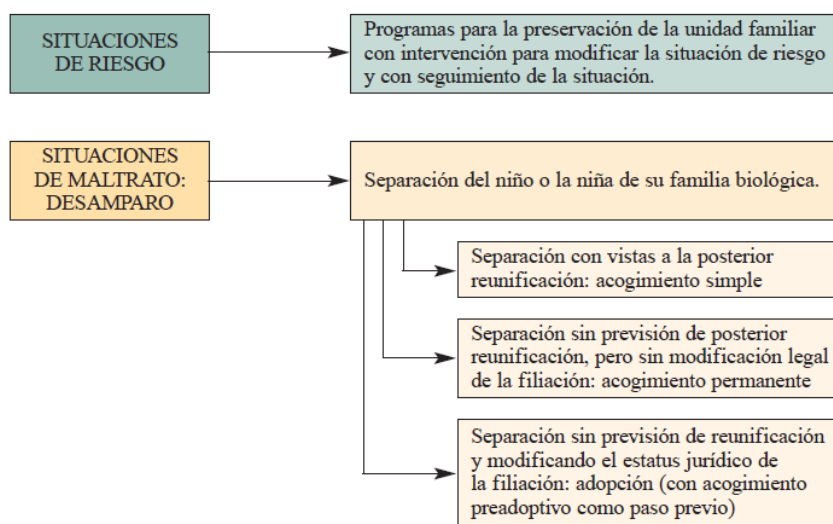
SITUACIONES DE RIESGO

Programas para la preservación de la unidad familiar con intervención para modificar la situación de riesgo y con seguimiento de la situación.

SITUACIONES DE MALTRATO: DESAMPARO

Separación del niño o la niña de su familia biológica.

Separación con vistas a la posterior reunificación: acogimiento simple

Separación sin previsión de posterior reunificación, pero sin modificación legal de la filiación: acogimiento permanente

Separación sin previsión de reunificación y modificando el estatus jurídico de la filiación: adopción (con acogimiento preadoptivo como paso previo)